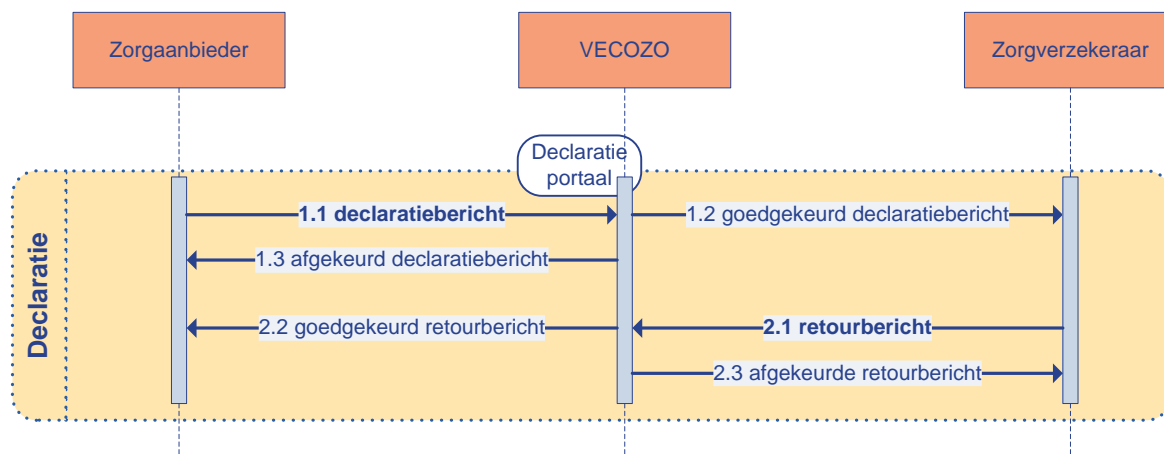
Zorgaanbieder

VECOZO

Zorgverzekeraar

Declaratie portaal

Declaratie

1.1 declaratiebericht

1.2 goedgekeurd declaratiebericht

1.3 afgekeurd declaratiebericht

2.2 goedgekeurd retourbericht

2.1 retourbericht

2.3 afgekeurde retourbericht